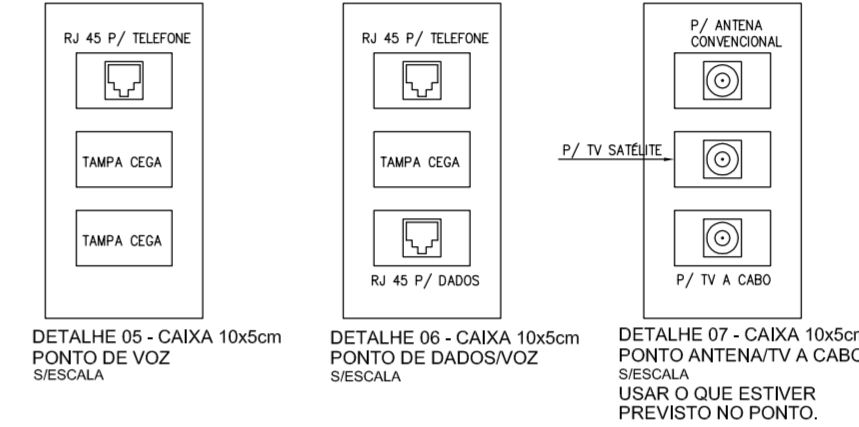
RJ 45 P/ TELEFONE

TAMPA CEGA

TAMPA CEGA

DETALHE 05 - CAIXA 10x5cm
PONTO DE VOZ
S/ESCALA

RJ 45 P/ TELEFONE

TAMPA CEGA

RJ 45 P/ DADOS

DETALHE 06 - CAIXA 10x5cm
PONTO DE DADOS/VOZ
S/ESCALA

P/ ANTENA CONVENCIONAL

P/ TV SATÉLITE

P/ TV A CABO

DETALHE 07 - CAIXA 10x5cm
PONTO ANTENA/TV A CABO
S/ESCALA
USAR O QUE ESTIVER PREVISTO NO PONTO.